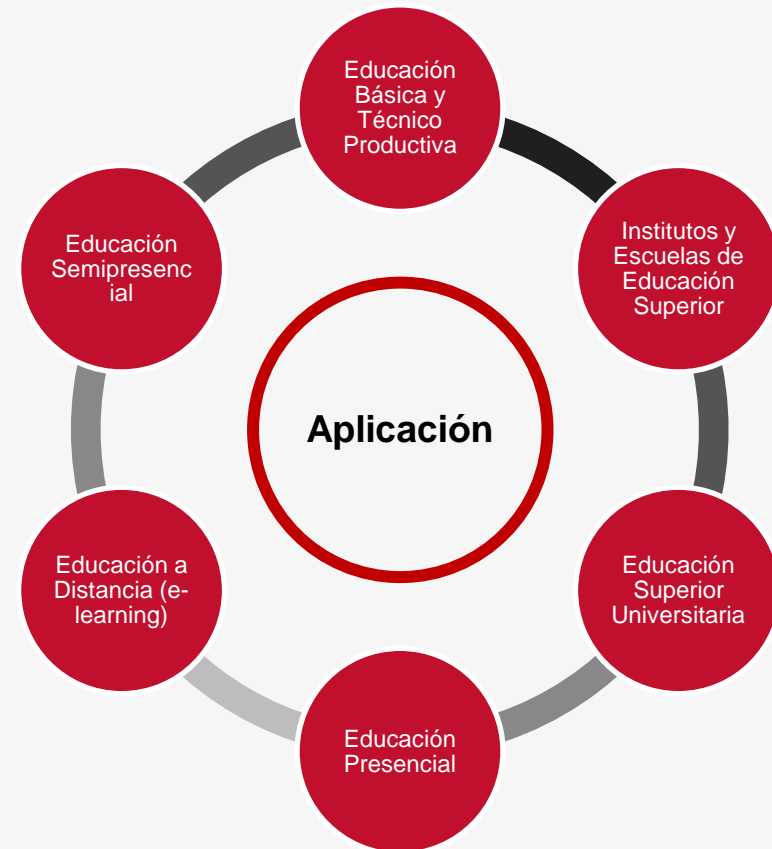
Aplicación

Educación Básica y Técnico Productiva

Institutos y Escuelas de Educación Superior

Educación Superior Universitaria

Educación Presencial

Educación a Distancia (e-learning)

Educación Semipresencial